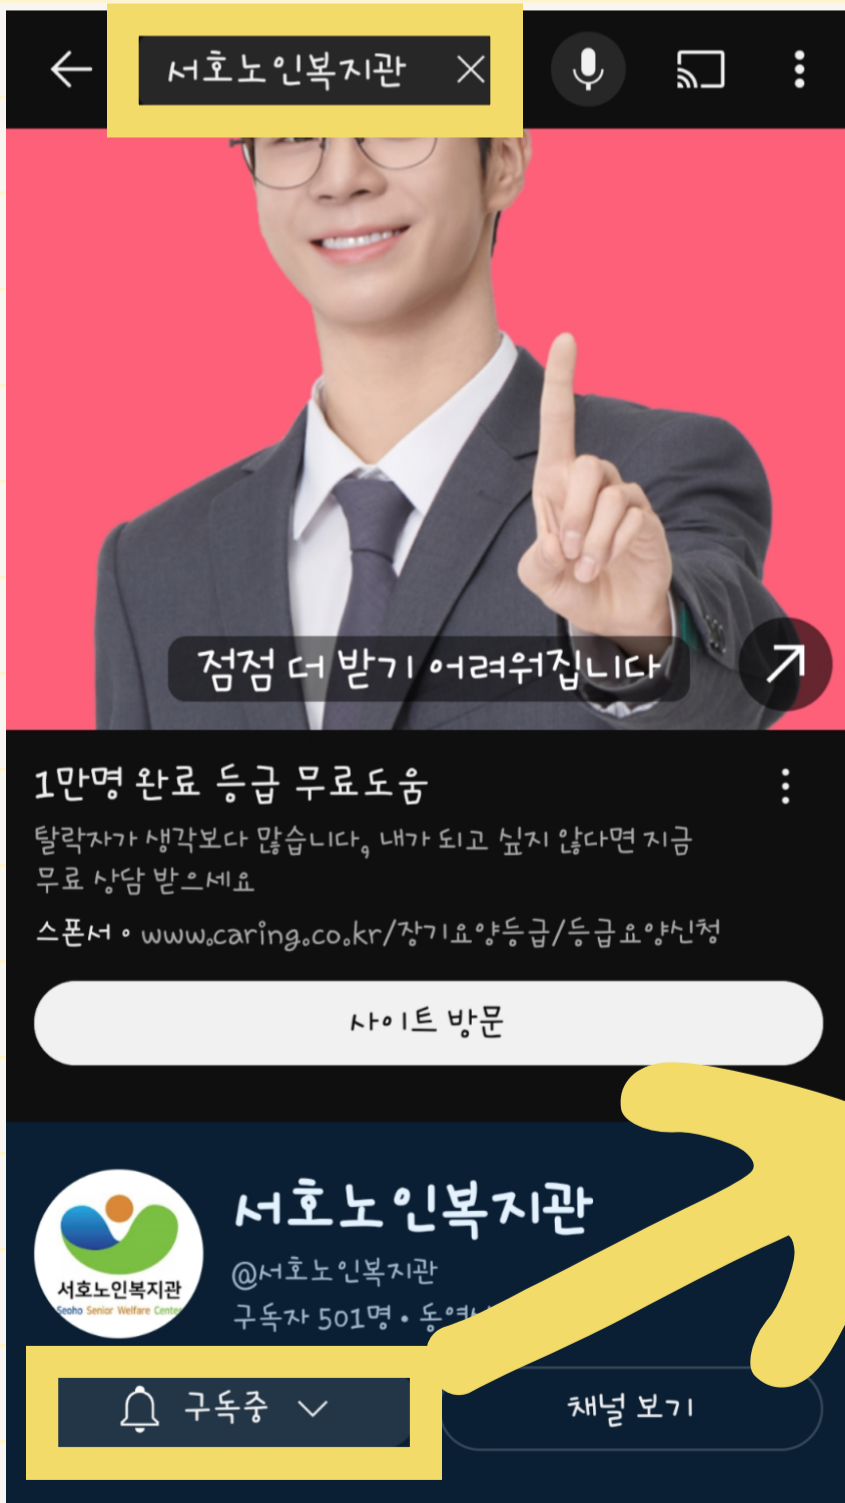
서호노인복지관

점점 더 받기 어려워집니다

1만명 완료 등급 무료도움

탈락자가 생각보다 많습니다. 내가 되고 싶지 않다면 지금 무료 상담 받으세요

스폰서 • www.caring.co.kr/장기요양등급/등급요양신청

사이트 방문

서호노인복지관
Seoho Senior Welfare Cente

서호노인복지관

@서호노인복지관

구독자 501명 • 동영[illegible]

구독중

채널 보기